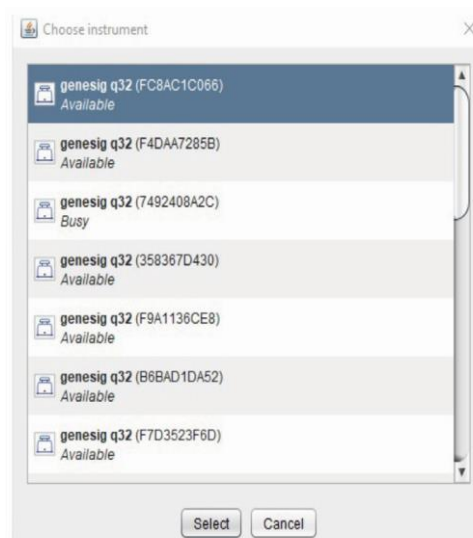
Choose instrument

genesig q32 (FC8AC1C066)
Available

genesig q32 (F4DAA7285B)
Available

genesig q32 (7492408A2C)
Busy

genesig q32 (358367D430)
Available

genesig q32 (F9A1136CE8)
Available

genesig q32 (B6BAD1DA52)
Available

genesig q32 (F7D3523F6D)
Available

Select Cancel